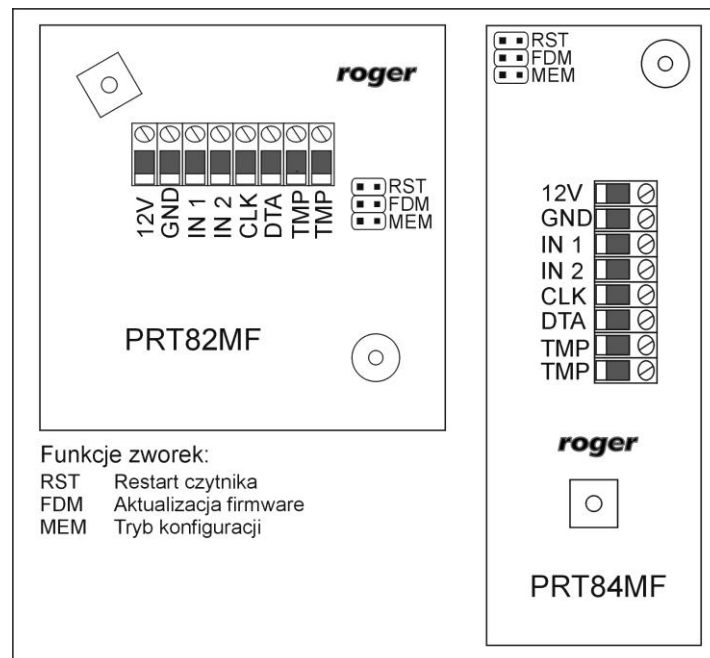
roger

12V GND IN 1 IN 2 CLK DTA TMP TMP

RST
FDM
MEM

PRT82MF

Funkcje zworek:

| | |
|---|---|
| RST | Restart czytnika |
| FDM | Aktualizacja firmware |
| MEM | Tryb konfiguracji |

RST
FDM
MEM

12V
GND
IN 1
IN 2
CLK
DTA
TMP
TMP

roger

PRT84MF